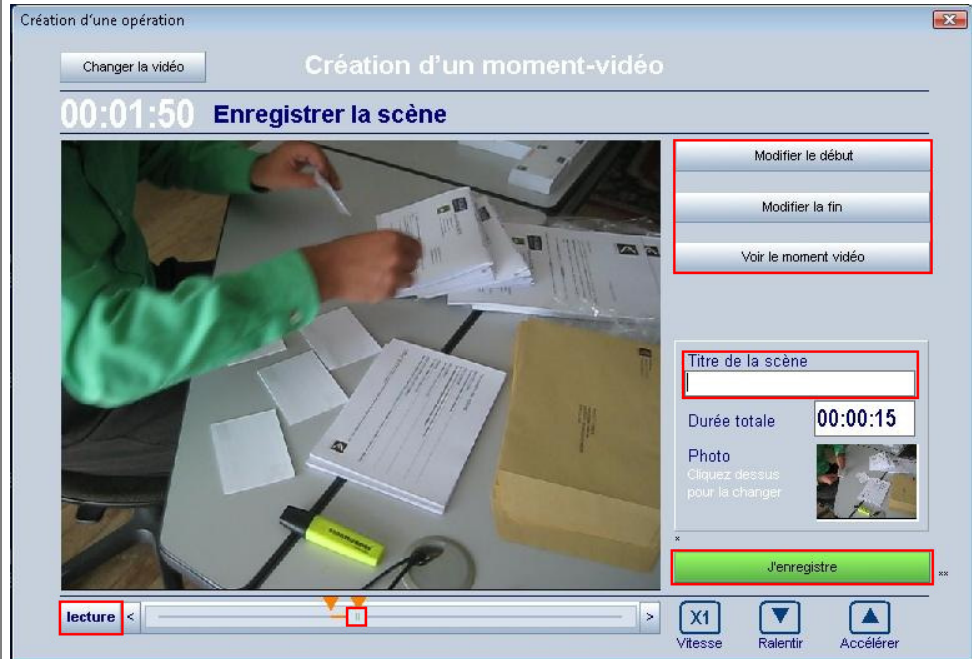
Création d'une opération

Changer la vidéo

Création d'un moment-vidéo

00:01:50 Enregistrer la scène

Modifier le début

Modifier la fin

Voir le moment vidéo

Titre de la scène

Durée totale 00:00:15

Photo
Cliquez dessus pour la changer

J'enregistre

lecture < >

X1
Vitesse

Ralentir

Accélérer